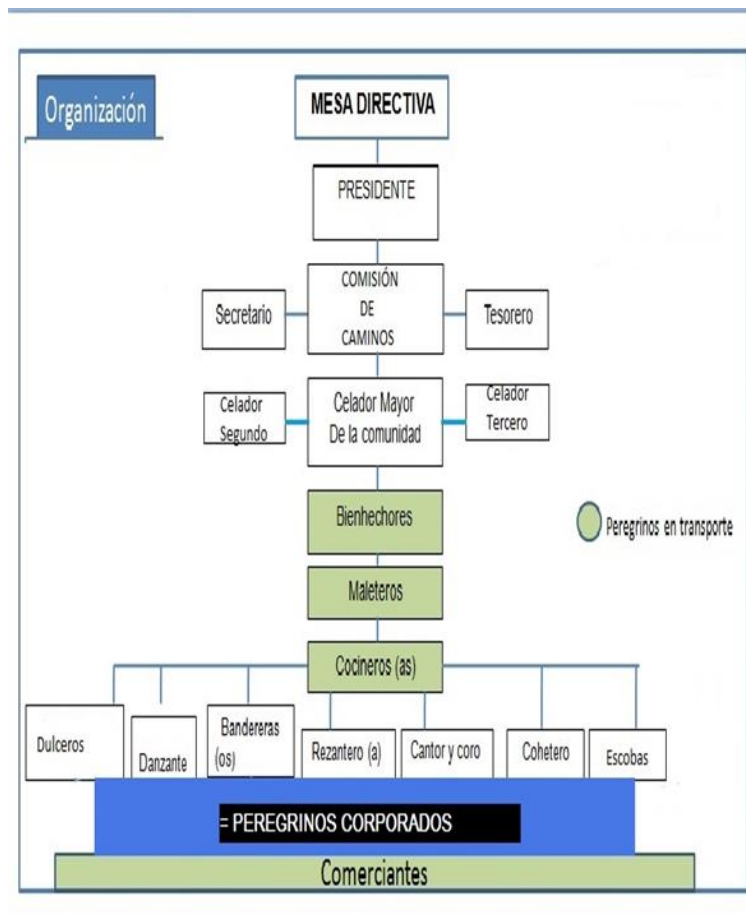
Organización

MESA DIRECTIVA

PRESIDENTE

Secretario

COMISIÓN DE CAMINOS

Tesorero

Celador Segundo

Celador Mayor De la comunidad

Celador Tercero

Bienhechores

Peregrinos en transporte

Maleteros

Cocineros (as)

Dulceros

Danzante

Bandereras (os)

Rezantero (a)

Cantor y coro

Cohetero

Escobas

= PEREGRINOS CORPORADOS

Comerciantes